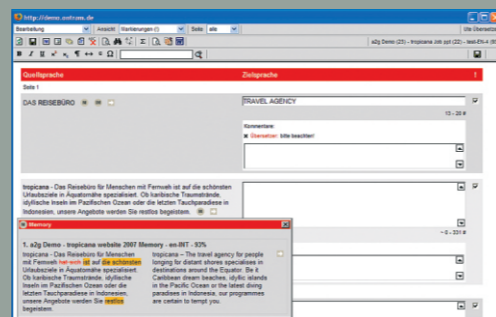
http://demo.ontram.de

Bearbeitung | Ansicht | Wartierungen (-) | Seite | alle

Ute Übersetzer

a2g Demo (25) - tropicana Job.ppt (22) - text-EN-A (95)

Quellsprache | Zielsprache

Seite 1

DAS REISEBÜRO

TRAVEL AGENCY

13 - 20 #

Kommentare:

Übersetzer: bitte beachten!

tropicana - Das Reisebüro für Menschen mit Fernweh ist auf die schönsten Urlaubsziele in Äquatornähe spezialisiert. Ob karibische Traumstrände, idyllische Inseln im Pazifischen Ozean oder die letzten Tauchparadiese in Indonesien, unsere Angebote werden Sie restlos begeistern.

~ 0 - 231 #

Memory

1. a2g Demo - tropicana website 2007 Memory - en-INT - 93%

tropicana - Das Reisebüro für Menschen mit Fernweh ist auf die schönsten Urlaubsziele in Äquatornähe spezialisiert. Ob karibische Traumstrände, idyllische Inseln im Pazifischen Ozean oder die letzten Tauchparadiese in Indonesien, unsere Angebote werden Sie restlos begeistern.

tropicana – The travel agency for people longing for distant shores specialises in destinations around the Equator. Be it Caribbean dream beaches, idyllic islands in the Pacific Ocean or the latest diving paradises in Indonesia, our programmes are certain to tempt you.